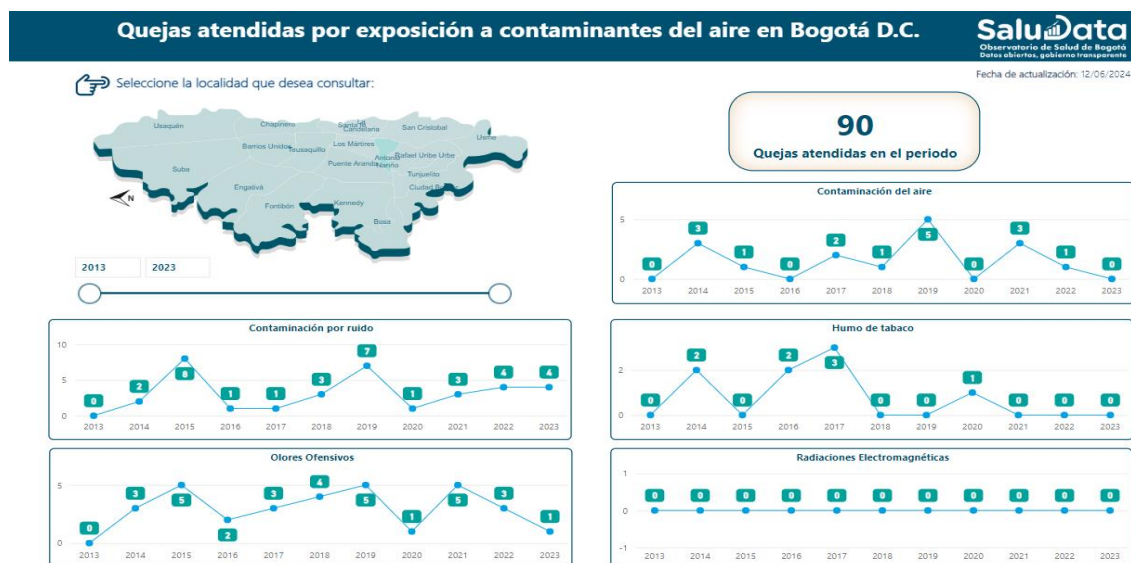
Quejas atendidas por exposición a contaminantes del aire en Bogotá D.C.

SaluData
Observatorio de Salud de Bogotá
Datos abiertos, gobierno transparente

Fecha de actualización: 12/06/2024

Seleccione la localidad que desea consultar:

Usaquén
Chapinero
Santa Fe
Candelaria
San Cristóbal
Usme
Barrios Unidos
Teusaquillo
Los Mártires
Antonio Nariño
Rafael Uribe Uribe
Suba
Puente Aranda
Tunjuelito
Engativá
Ciudad Bolívar
Fontibón
Kennedy
Bosa
N

2013
2023

90
Quejas atendidas en el periodo

Contaminación del aire
5
0
0 3 1 0 2 1 5 0 3 1 0
2013 2014 2015 2016 2017 2018 2019 2020 2021 2022 2023

Contaminación por ruido
10
5
0
0 2 8 1 1 3 7 1 3 4 4
2013 2014 2015 2016 2017 2018 2019 2020 2021 2022 2023

Humo de tabaco
2
0
0 2 0 2 3 0 0 1 0 0 0
2013 2014 2015 2016 2017 2018 2019 2020 2021 2022 2023

Olores Ofensivos
5
0
0 3 5 2 3 4 5 1 5 3 1
2013 2014 2015 2016 2017 2018 2019 2020 2021 2022 2023

Radiaciones Electromagnéticas
1
0
-1
0 0 0 0 0 0 0 0 0 0 0
2013 2014 2015 2016 2017 2018 2019 2020 2021 2022 2023